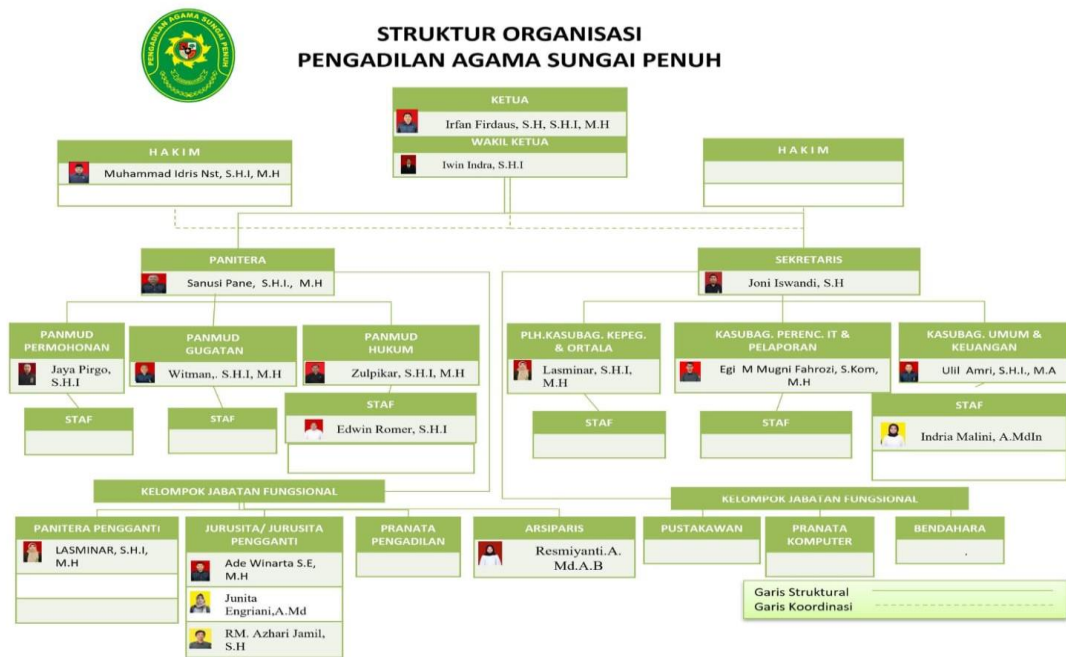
PENGADILAN AGAMA SUNGAI PENUH

STRUKTUR ORGANISASI
PENGADILAN AGAMA SUNGAI PENUH

KETUA
Irfan Firdaus, S.H, S.H.I, M.H
WAKIL KETUA
Iwin Indra, S.H.I

HAKIM
Muhammad Idris Nst, S.H.I, M.H

HAKIM

PANITERA
Sanusi Pane, S.H.I., M.H

SEKRETARIS
Joni Iswandi, S.H

PANMUD PERMOHONAN
Jaya Pirgo, S.H.I

PANMUD GUGATAN
Witman,. S.H.I, M.H

PANMUD HUKUM
Zulpikar, S.H.I, M.H

PLH.KASUBAG. KEPEG. & ORTALA
Lasminar, S.H.I, M.H

KASUBAG. PERENC. IT & PELAPORAN
Egi M Mugni Fahrozi, S.Kom, M.H

KASUBAG. UMUM & KEUANGAN
Ulil Amri, S.H.I., M.A

STAF

STAF

STAF
Edwin Romer, S.H.I

STAF

STAF

STAF
Indria Malini, A.MdIn

KELOMPOK JABATAN FUNGSIONAL

KELOMPOK JABATAN FUNGSIONAL

PANITERA PENGGANTI
LASMINAR, S.H.I, M.H

JURUSITA/ JURUSITA PENGGANTI
Ade Winarta S.E, M.H
Junita Engriani,A.Md
RM. Azhari Jamil, S.H

PRANATA PENGADILAN

ARSIPARIS
Resmiyanti.A. Md.A.B

PUSTAKAWAN

PRANATA KOMPUTER

BENDAHARA
.

Garis Struktural
Garis Koordinasi